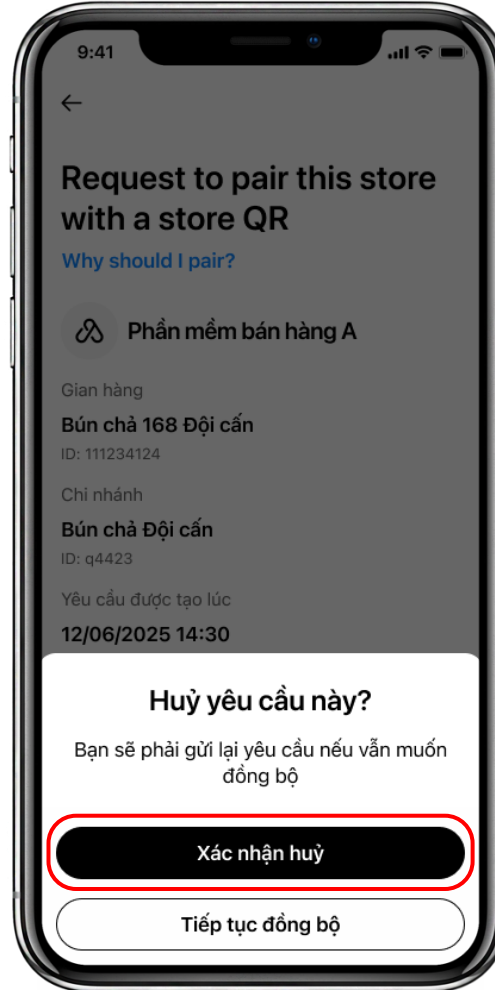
9:41

←

Request to pair this store with a store QR

Why should I pair?

Phần mềm bán hàng A

Gian hàng

Bún chả 168 Đội cấn

ID: 111234124

Chi nhánh

Bún chả Đội cấn

ID: q4423

Yêu cầu được tạo lúc

12/06/2025 14:30

Huỷ yêu cầu này?

Bạn sẽ phải gửi lại yêu cầu nếu vẫn muốn đồng bộ

Xác nhận huỷ

Tiếp tục đồng bộ